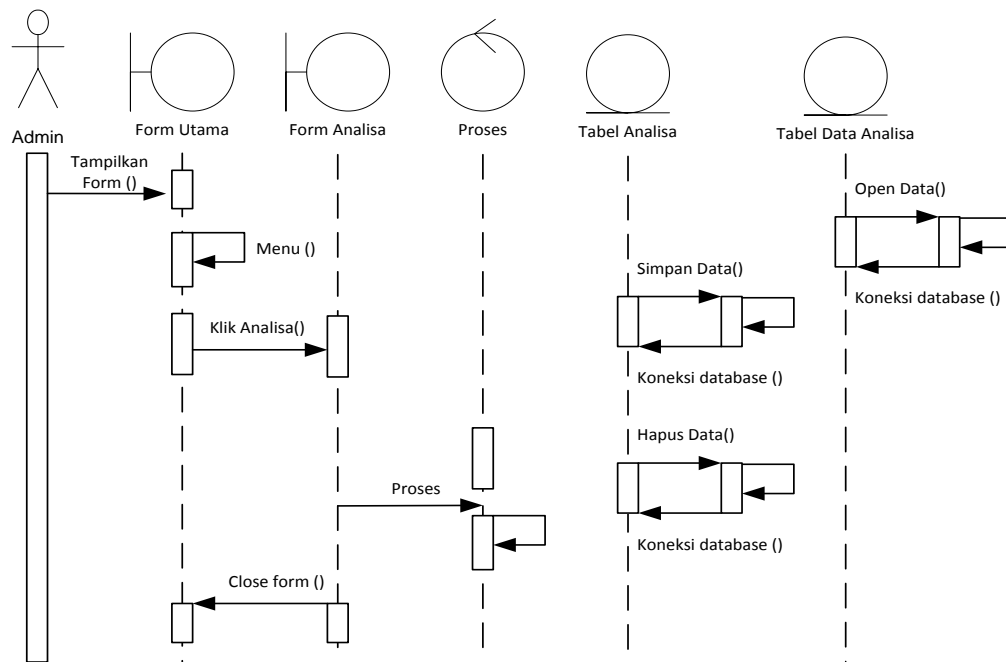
Admin

Form Utama

Form Analisa

Proses

Tabel Analisa

Tabel Data Analisa

Tampilkan Form ()

Open Data()

Menu ()

Simpan Data()

Koneksi database ()

Klik Analisa()

Koneksi database ()

Hapus Data()

Proses

Koneksi database ()

Close form ()